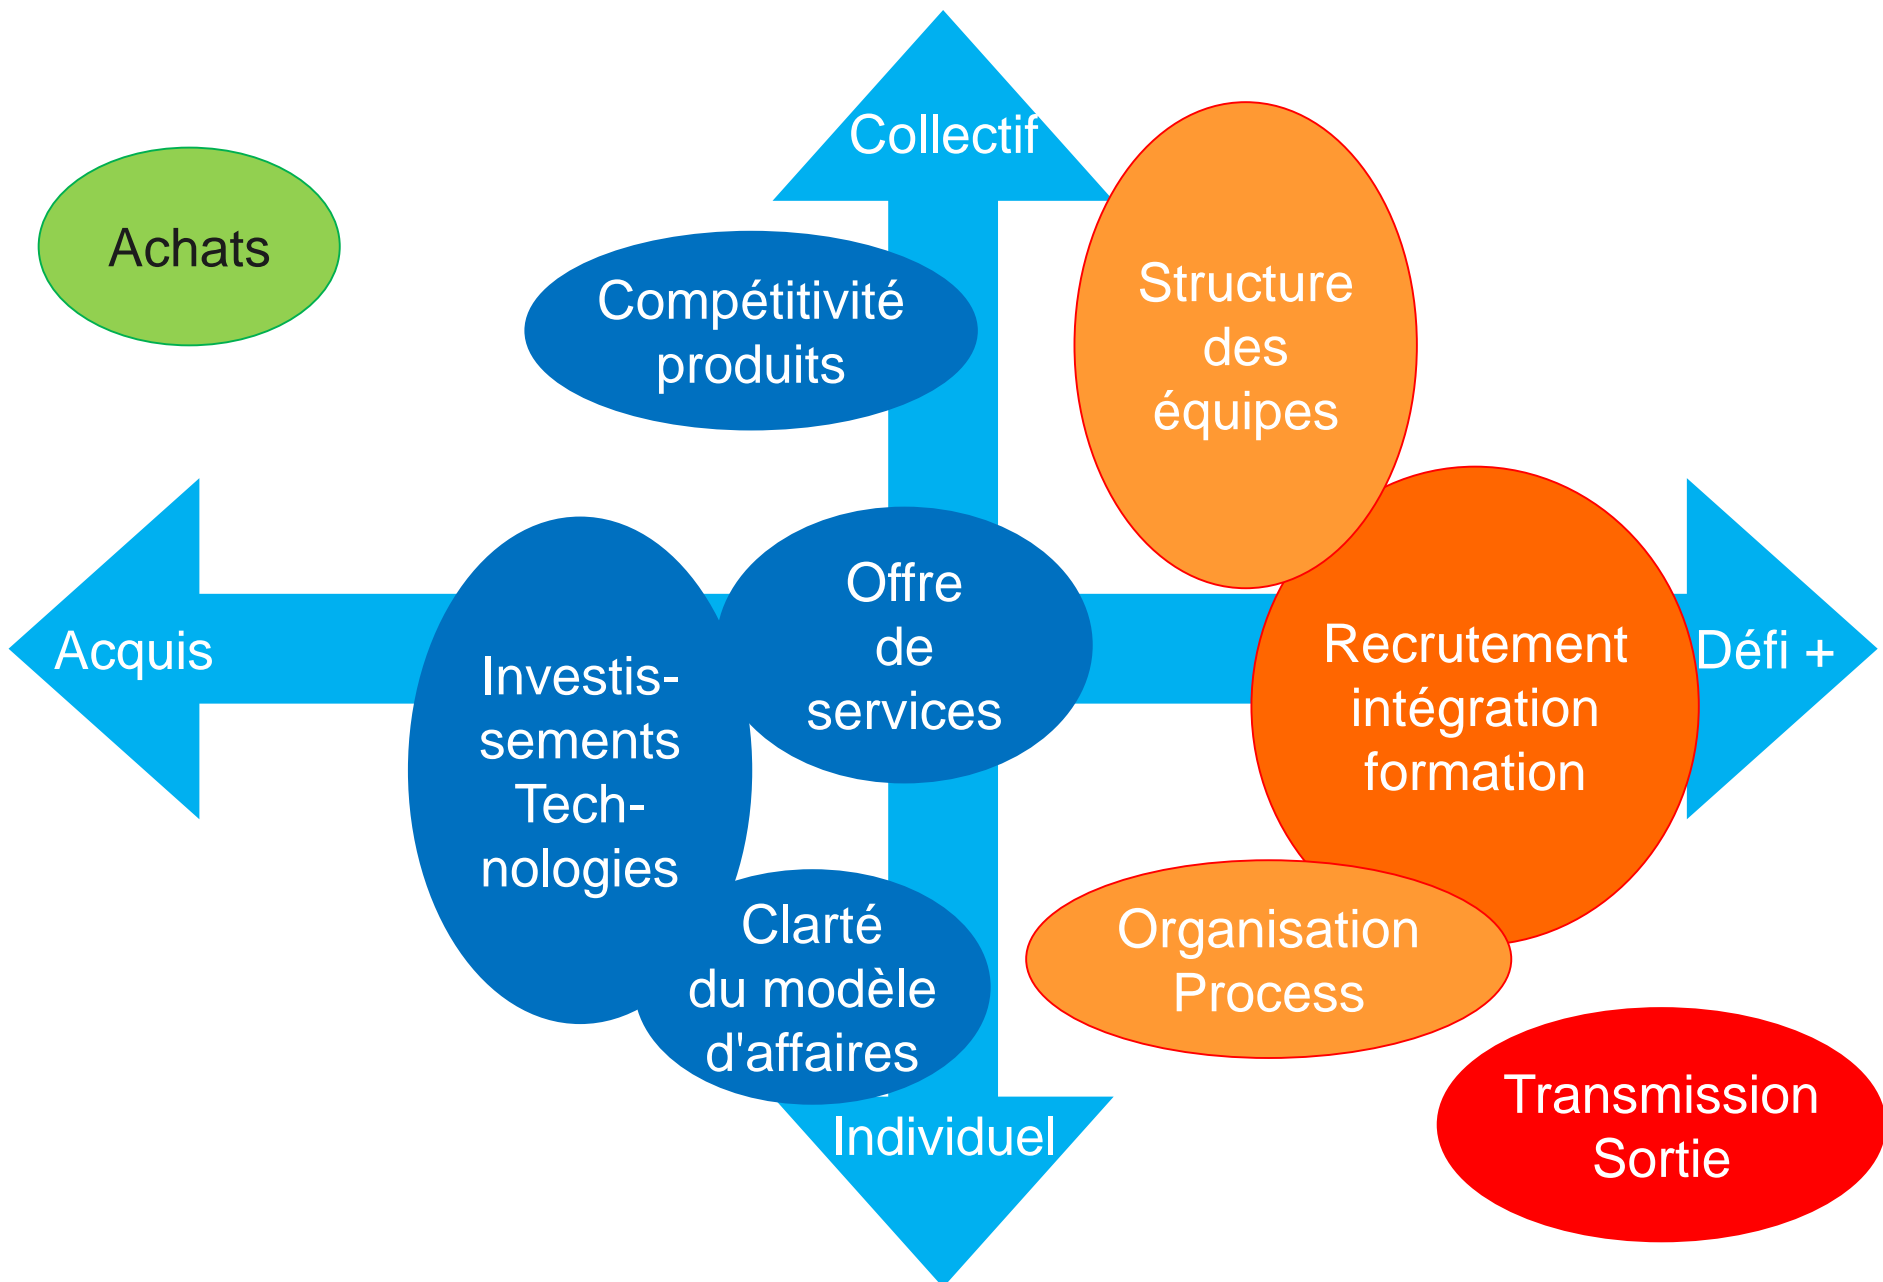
Collectif

Achats

Compétitivité produits

Structure des équipes

Acquis

Investis-sements Tech-nologies

Offre de services

Recrutement intégration formation

Défi +

Clarté du modèle d'affaires

Organisation Process

Individuel

Transmission Sortie